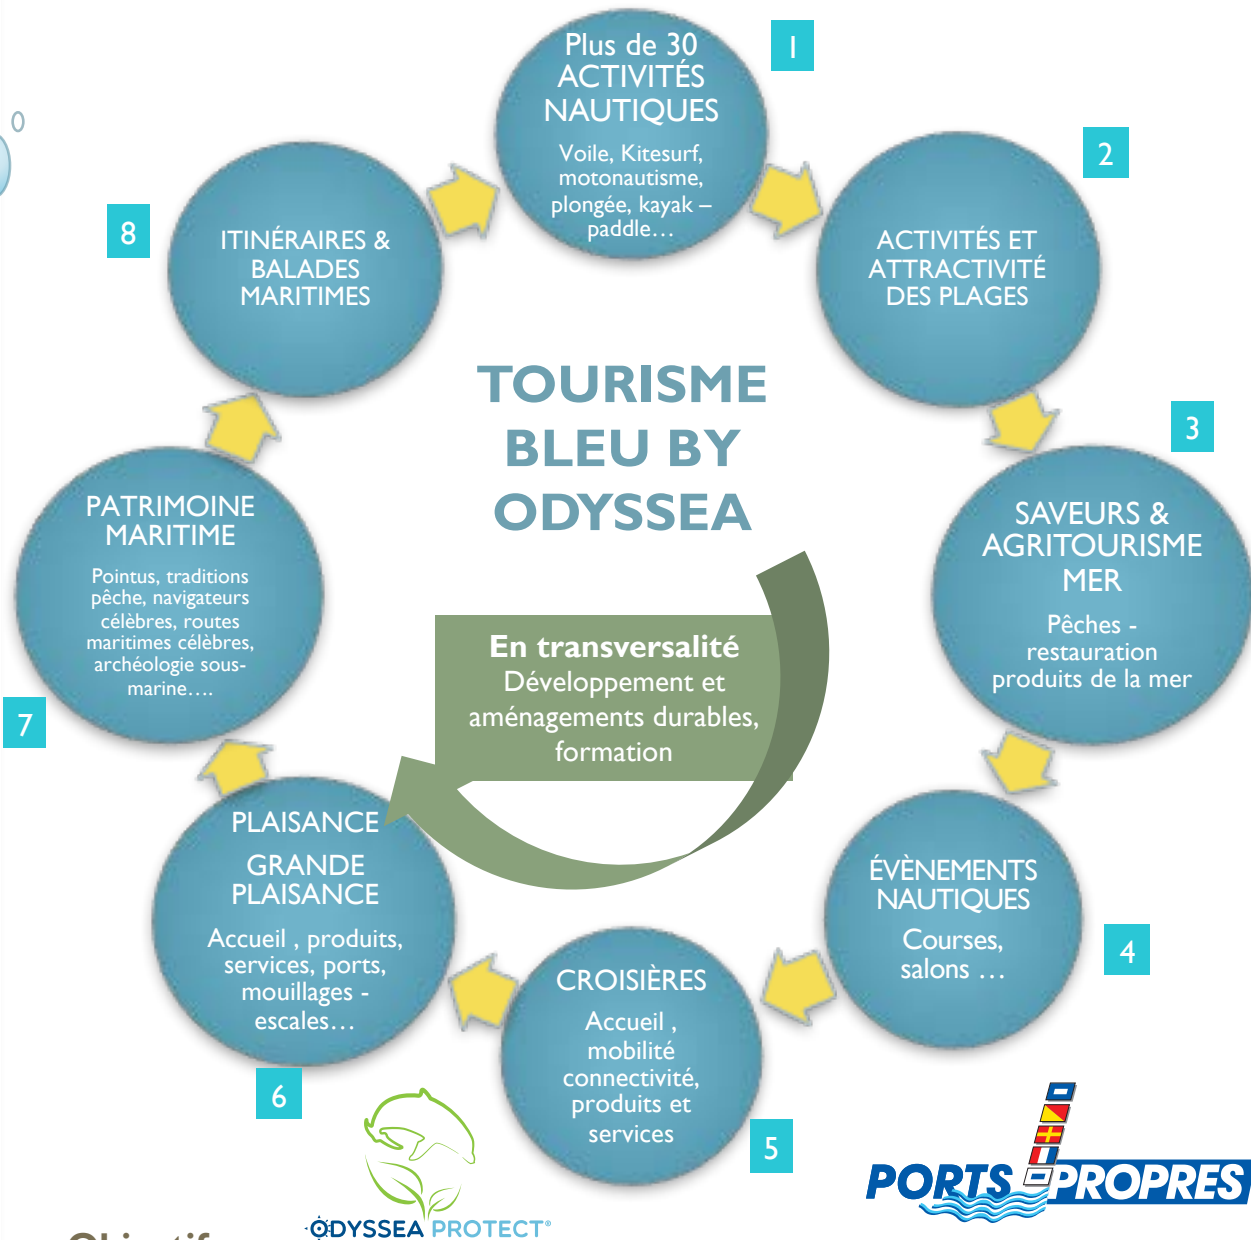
0

1
Plus de 30 ACTIVITÉS NAUTIQUES
Voile, Kitesurf, motonautisme, plongée, kayak – paddle…

2
ACTIVITÉS ET ATTRACTIVITÉ DES PLAGES

3
SAVEURS & AGRITOURISME MER
Pêches - restauration produits de la mer

4
ÉVÈNEMENTS NAUTIQUES
Courses, salons …

5
CROISIÈRES
Accueil , mobilité connectivité, produits et services

6
PLAISANCE
GRANDE PLAISANCE
Accueil , produits, services, ports, mouillages - escales…

7
PATRIMOINE MARITIME
Pointus, traditions pêche, navigateurs célèbres, routes maritimes célèbres, archéologie sous-marine….

8
ITINÉRAIRES & BALADES MARITIMES

TOURISME BLEU BY ODYSSEA

En transversalité
Développement et aménagements durables, formation

ODYSSEA PROTECT®

PORTS PROPRES

Objectif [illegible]